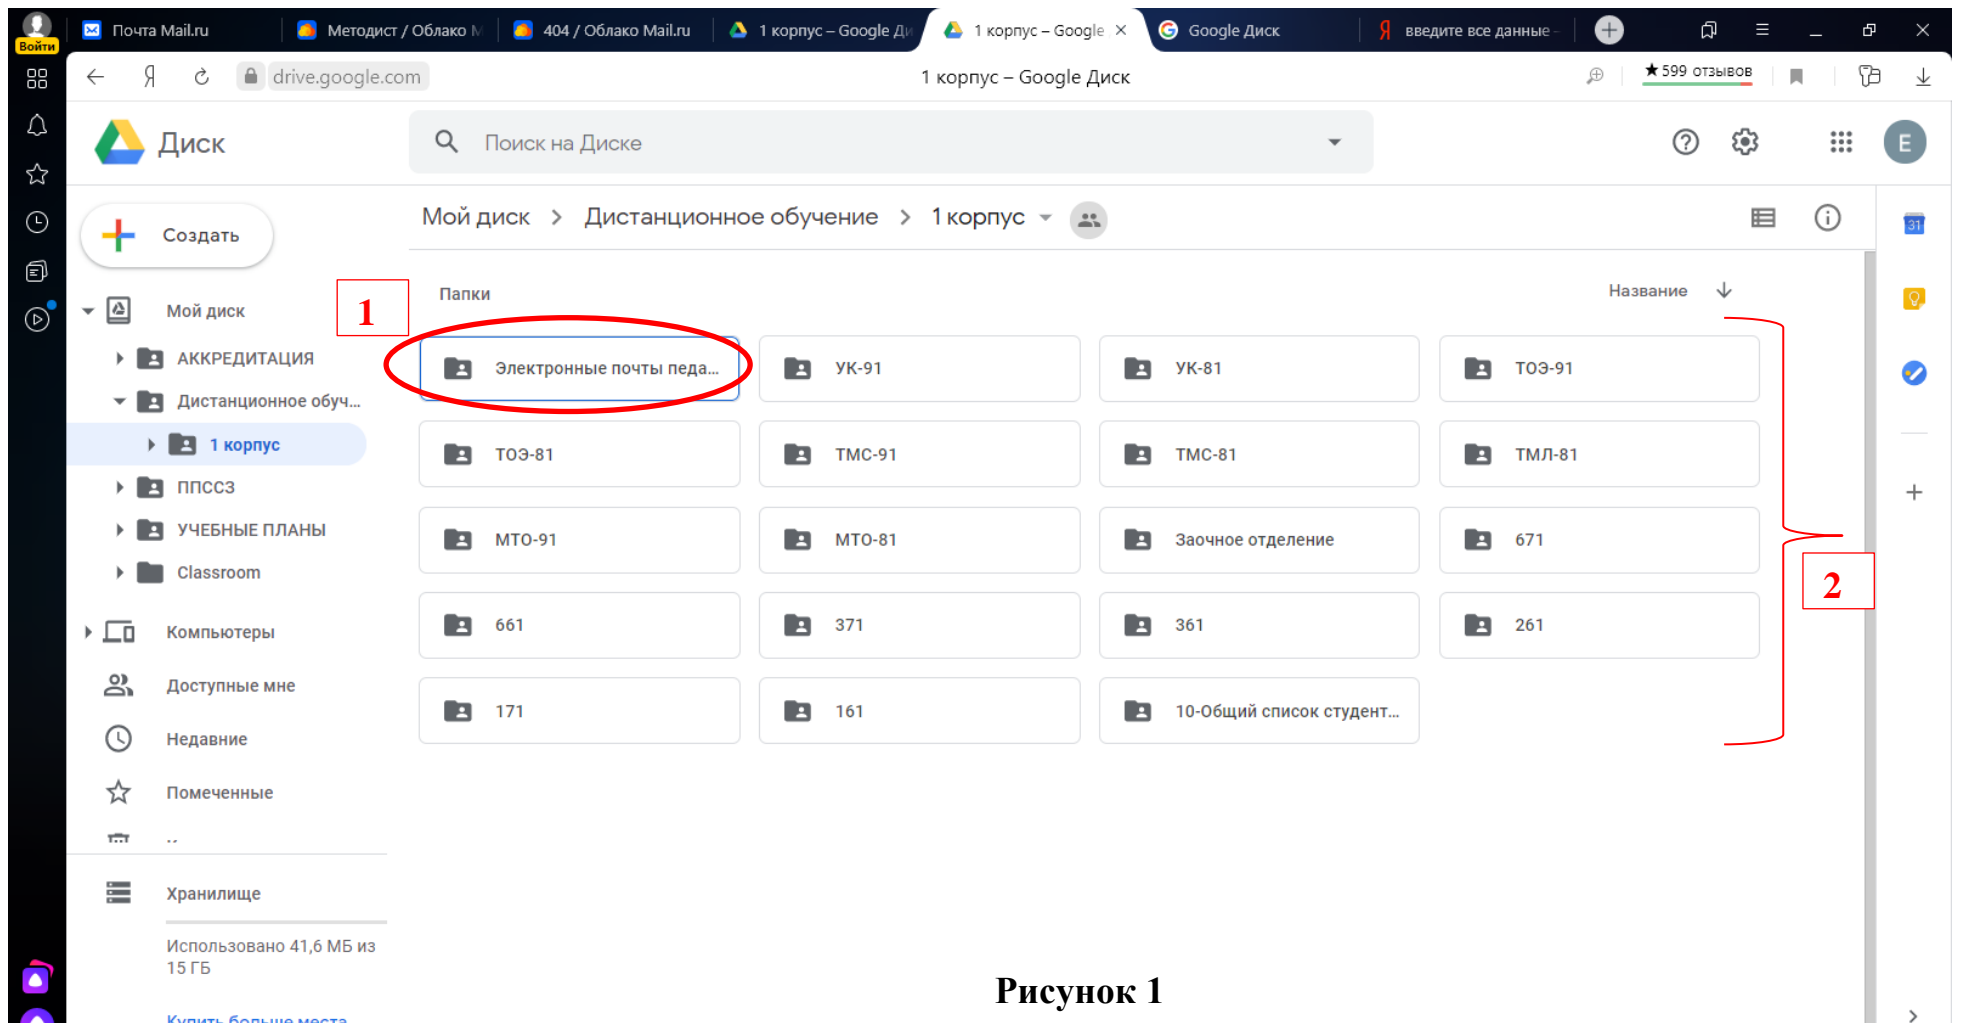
Войти

Почта Mail.ru | Методист / Облако М | 404 / Облако Mail.ru | 1 корпус – Google Д | 1 корпус – Google | Google Диск | введите все данные

drive.google.com 1 корпус – Google Диск ★ 599 отзывов

Диск

Поиск на Диске

E

Создать

Мой диск > Дистанционное обучение > 1 корпус

Мой диск

АККРЕДИТАЦИЯ

Дистанционное обуч...

1 корпус

ППССЗ

УЧЕБНЫЕ ПЛАНЫ

Classroom

Компьютеры

Доступные мне

Недавние

Помеченные

Хранилище

Использовано 41,6 МБ из 15 ГБ

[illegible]

1

Папки

Название

| Электронные почты педа... | УК-91 | УК-81 | ТОЭ-91 |
|---|---|---|---|
| ТОЭ-81 | ТМС-91 | ТМС-81 | ТМЛ-81 |
| МТО-91 | МТО-81 | Заочное отделение | 671 |
| 661 | 371 | 361 | 261 |
| 171 | 161 | 10-Общий список студент... | |

2

31

Рисунок 1